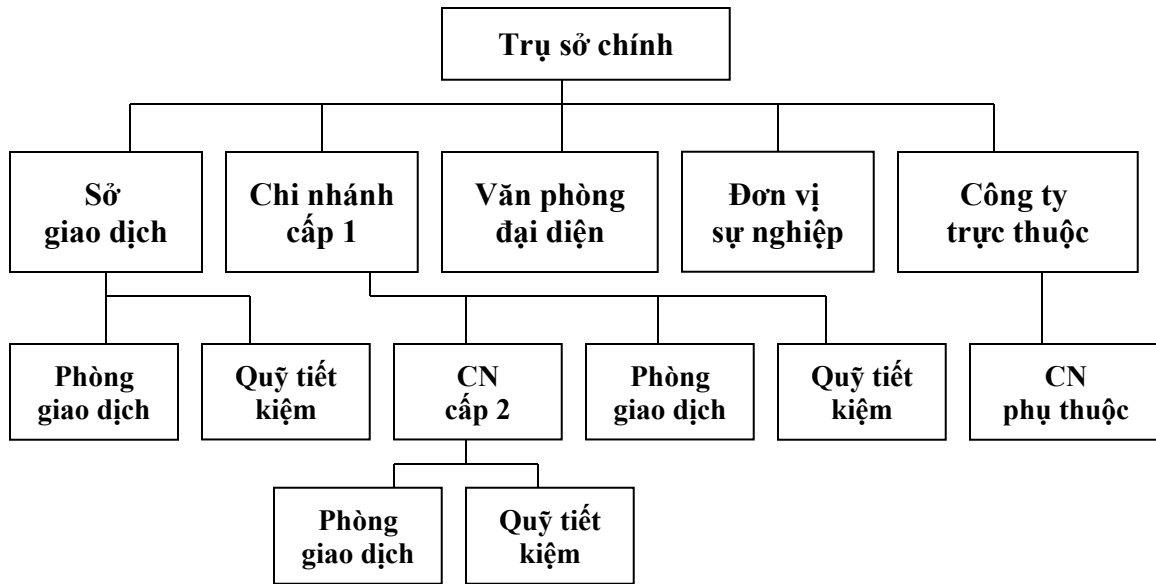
Trụ sở chính

Sở giao dịch

Chi nhánh cấp 1

Văn phòng đại diện

Đơn vị sự nghiệp

Công ty trực thuộc

Phòng giao dịch

Quỹ tiết kiệm

CN cấp 2

Phòng giao dịch

Quỹ tiết kiệm

CN phụ thuộc

Phòng giao dịch

Quỹ tiết kiệm